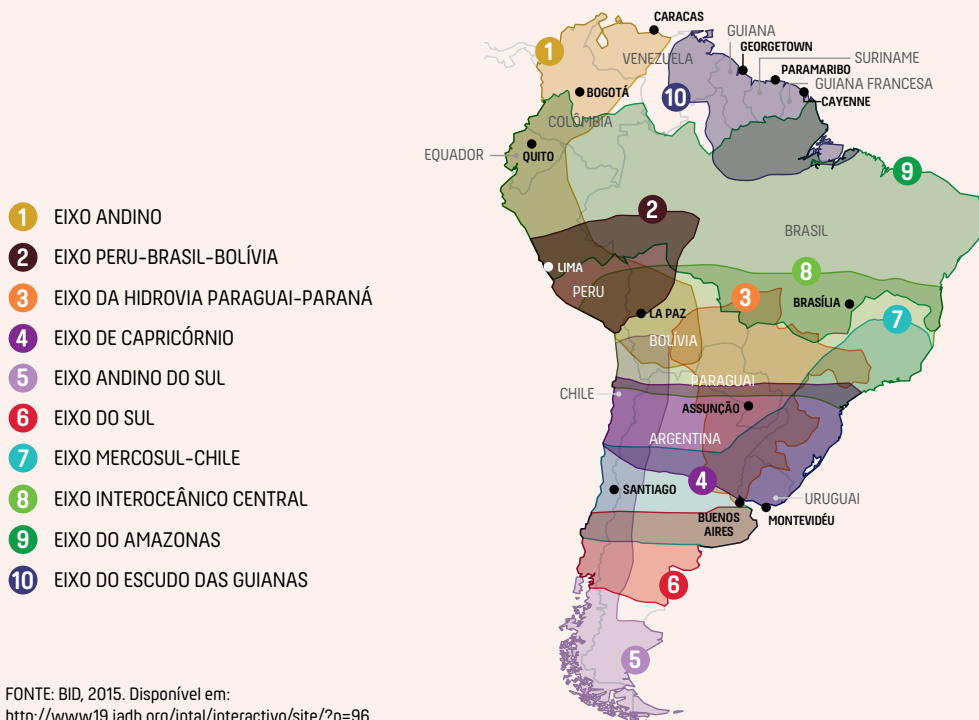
1 EIXO ANDINO
2 EIXO PERU-BRASIL-BOLÍVIA
3 EIXO DA HIDROVIA PARAGUAI-PARANÁ
4 EIXO DE CAPRICÓRNIO
5 EIXO ANDINO DO SUL
6 EIXO DO SUL
7 EIXO MERCOSUL-CHILE
8 EIXO INTEROCEÂNICO CENTRAL
9 EIXO DO AMAZONAS
10 EIXO DO ESCUDO DAS GUIANAS

CARACAS
VENEZUELA
GUIANA
GEORGETOWN
SURINAME
PARAMARIBO
GUIANA FRANCESA
CAYENNE
BOGOTÁ
COLÔMBIA
EQUADOR
QUITO
BRASIL
LIMA
PERU
LA PAZ
BRASÍLIA
BOLÍVIA
PARAGUAI
CHILE
ASSUNÇÃO
ARGENTINA
SANTIAGO
URUGUAI
BUENOS AIRES
MONTEVIDÉU
1 2 3 4 5 6 7 8 9 10

FONTE: BID, 2015. Disponível em: http://www19.iadb.org/intal/interactivo/site/?p=96